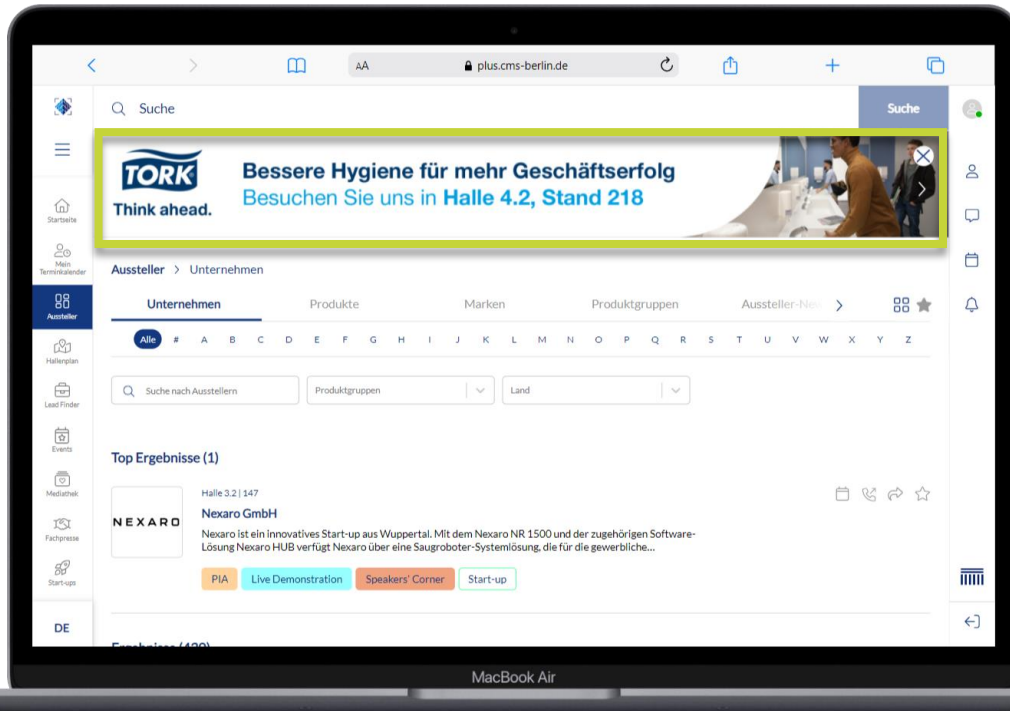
AA plus.cms-berlin.de

Suche

Suche

TORK
Think ahead.

Bessere Hygiene für mehr Geschäftserfolg
Besuchen Sie uns in Halle 4.2, Stand 218

Startseite
Mein Terminkalender
Aussteller
Hallenplan
Lead Finder
Events
Mediathek
Fachpresse
Start-ups
DE

Aussteller > Unternehmen

Unternehmen Produkte Marken Produktgruppen Aussteller-Ne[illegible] >

Alle # A B C D E F G H I J K L M N O P Q R S T U V W X Y Z

Suche nach Ausstellern
Produktgruppen
Land

Top Ergebnisse (1)

Halle 3.2 | 147
NEXARO
Nexaro GmbH
Nexaro ist ein innovatives Start-up aus Wuppertal. Mit dem Nexaro NR 1500 und der zugehörigen Software-Lösung Nexaro HUB verfügt Nexaro über eine Saugroboter-Systemlösung, die für die gewerbliche...

PIA Live Demonstration Speakers' Corner Start-up

Ergebnisse (420)

MacBook Air